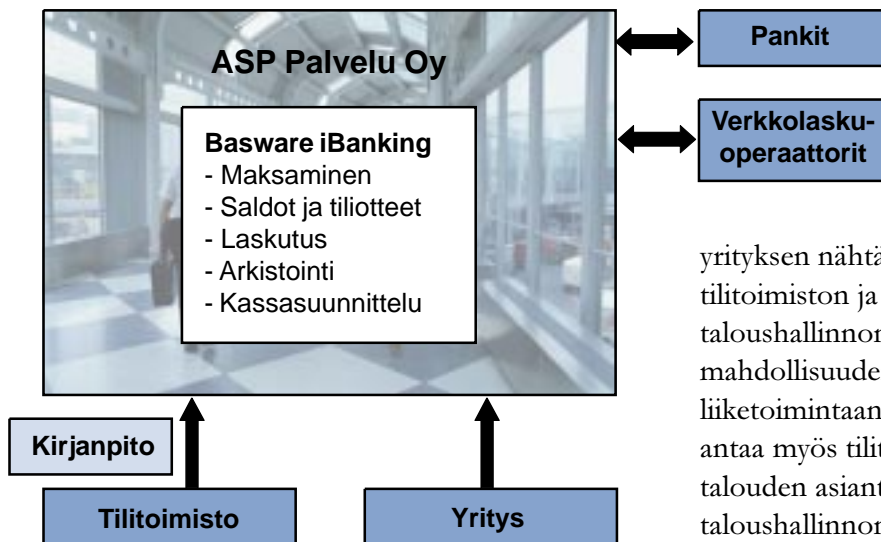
ASP Palvelu Oy

Basware iBanking
- Maksaminen
- Saldot ja tiliotteet
- Laskutus
- Arkistointi
- Kassasuunnittelu

Pankit

Verkkolaskuoperaattorit

Kirjanpito

Tilitoimisto

Yritys

yrityksen nähtä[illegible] tilitoimiston ja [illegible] taloushallinnon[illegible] mahdollisuude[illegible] liiketoimintaan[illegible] antaa myös tilit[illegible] talouden asiant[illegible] taloushallinnon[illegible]